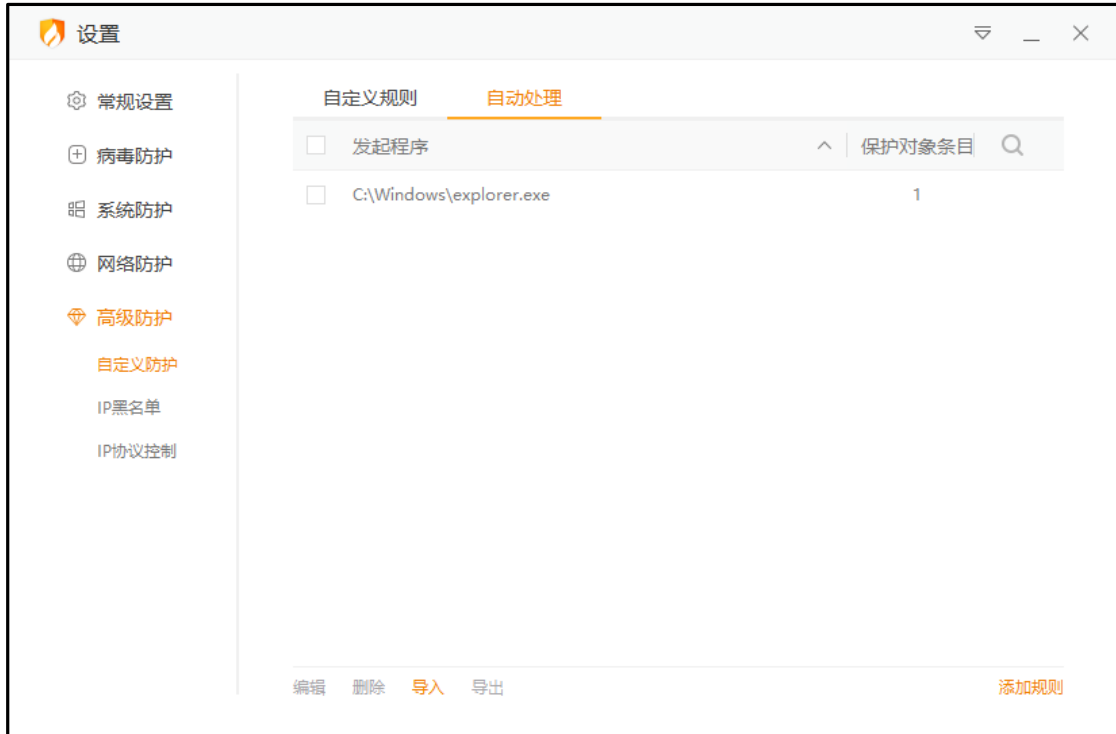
设置

常规设置
病毒防护
系统防护
网络防护
高级防护
自定义防护
IP黑名单
IP协议控制

自定义规则 自动处理

| 发起程序 | 保护对象条目 |
|---|---|
| C:\Windows\explorer.exe | 1 |

编辑 删除 导入 导出 添加规则